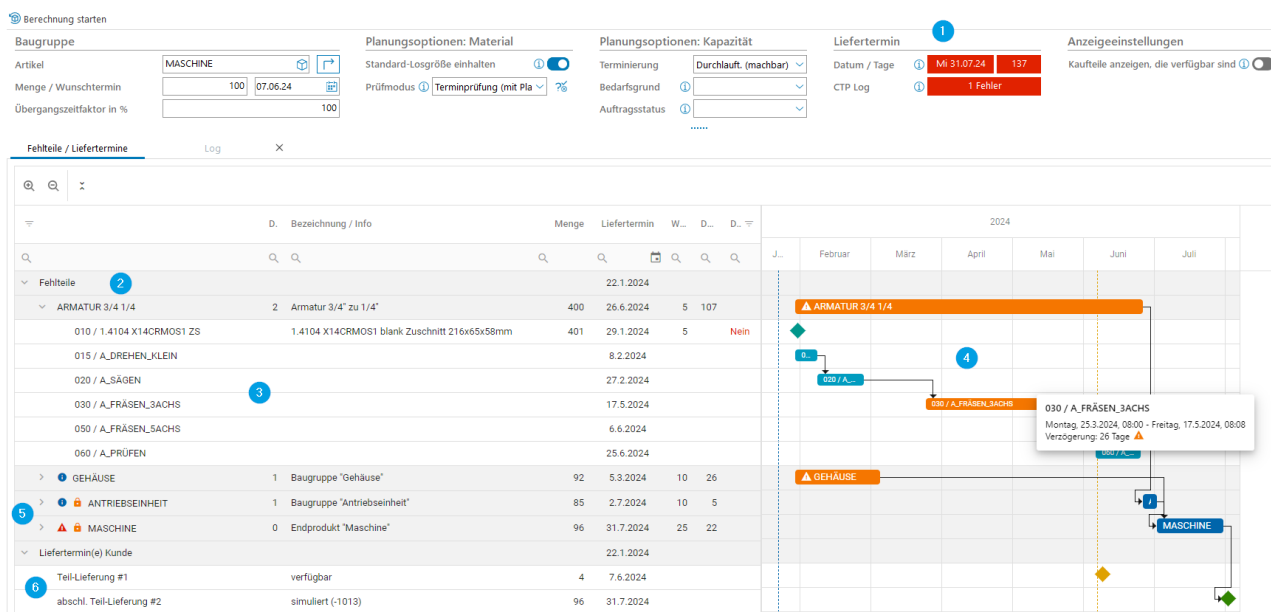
Berechnung starten

Baugruppe
Artikel MASCHINE
Menge / Wunschtermin 100 07.06.24
Übergangszeitfaktor in % 100

Planungsoptionen: Material
Standard-Losgröße einhalten
Prüfmodus Terminprüfung (mit Pla

Planungsoptionen: Kapazität
Terminierung Durchlauft. (machbar)
Bedarfsgrund
Auftragsstatus

Liefertermin
1
Datum / Tage Mi 31.07.24 137
CTP Log 1 Fehler

Anzeigeeinstellungen
Kaufteile anzeigen, die verfügbar sind

Fehlteile / Liefertermine
Log

| | D. | Bezeichnung / Info | Menge | Liefertermin | W... | D... | D... |
|---|---|---|---|---|---|---|---|
| Fehlteile 2 | | | | 22.1.2024 | | | |
| ARMATUR 3/4 1/4 | 2 | Armatur 3/4" zu 1/4" | 400 | 26.6.2024 | 5 | 107 | |
| 010 / 1.4104 X14CRMOS1 ZS | | 1.4104 X14CRMOS1 blank Zuschnitt 216x65x58mm | 401 | 29.1.2024 | 5 | | Nein |
| 015 / A_DREHEN_KLEIN | | | | 8.2.2024 | | | |
| 020 / A_SÄGEN | | 3 | | 27.2.2024 | | | |
| 030 / A_FRÄSEN_3ACHS | | | | 17.5.2024 | | | |
| 050 / A_FRÄSEN_5ACHS | | | | 6.6.2024 | | | |
| 060 / A_PRÜFEN | | | | 25.6.2024 | | | |
| GEHÄUSE | 1 | Baugruppe "Gehäuse" | 92 | 5.3.2024 | 10 | 26 | |
| 5 ANTRIEBSEINHEIT | 1 | Baugruppe "Antriebseinheit" | 85 | 2.7.2024 | 10 | 5 | |
| MASCHINE | 0 | Endprodukt "Maschine" | 96 | 31.7.2024 | 25 | 22 | |
| Liefertermin(e) Kunde | | | | 22.1.2024 | | | |
| Teil-Lieferung #1 | | verfügbar | 4 | 7.6.2024 | | | |
| 6 abschl. Teil-Lieferung #2 | | simuliert (-1013) | 96 | 31.7.2024 | | | |

2024
J... Februar März April Mai Juni Juli

ARMATUR 3/4 1/4
0...
020 / A_...
030 / A_FRÄSEN_3ACHS
4
060 / A_...
GEHÄUSE
MASCHINE

030 / A_FRÄSEN_3ACHS
Montag, 25.3.2024, 08:00 - Freitag, 17.5.2024, 08:08
Verzögerung: 26 Tage